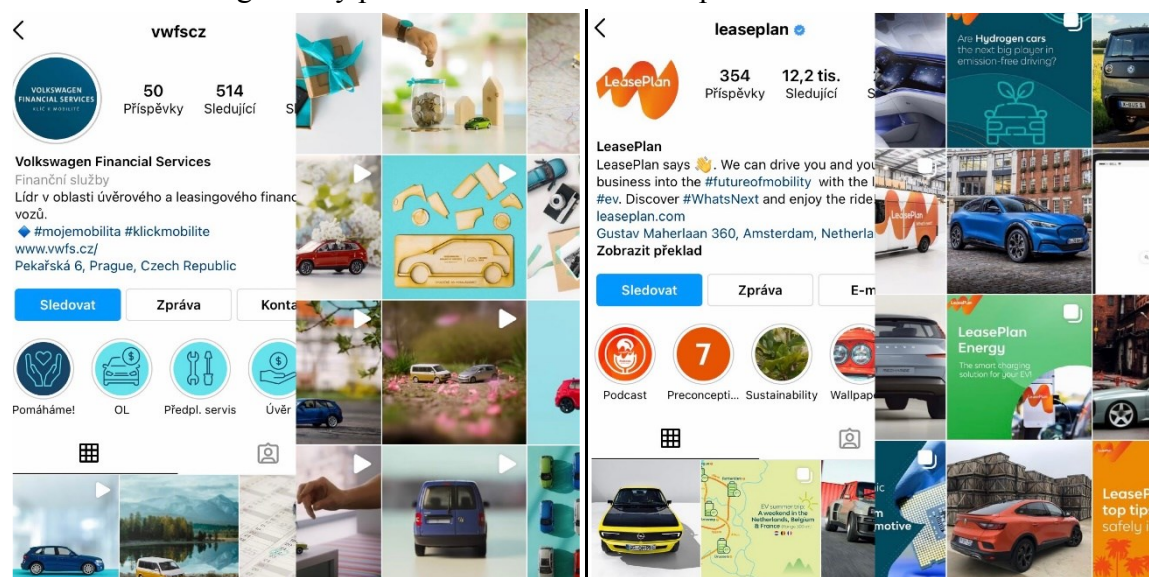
vwfscz

VOLKSWAGEN FINANCIAL SERVICES
KLÍČ K MOBILITĚ

50 Příspěvky
514 Sledující
S

Volkswagen Financial Services
Finanční služby
Lídr v oblasti úvěrového a leasingového financ
vozů.
🔷 #mojemobilita #klickmobilite
www.vwfs.cz/
Pekařská 6, Prague, Czech Republic

Sledovat
Zpráva
Konta

Pomáháme!
OL
Předpl. servis
Úvěr

leaseplan

LeasePlan

354 Příspěvky
12,2 tis. Sledující
S

LeasePlan
LeasePlan says 👋. We can drive you and you business into the #futureofmobility with the #ev. Discover #WhatsNext and enjoy the ride
leaseplan.com
Gustav Maherlaan 360, Amsterdam, Netherla
Zobrazit překlad

Sledovat
Zpráva
E-m

Podcast
7
Preconcepti...
Sustainability
Wallpap

Are Hydrogen cars the next big player in emission-free driving?

LeasePlan Energy
The smart charging solution for your EV!

LeasePlan

EV summer trip: A weekend in the Netherlands, Belgium & France

LeaseP
top tip
safely i